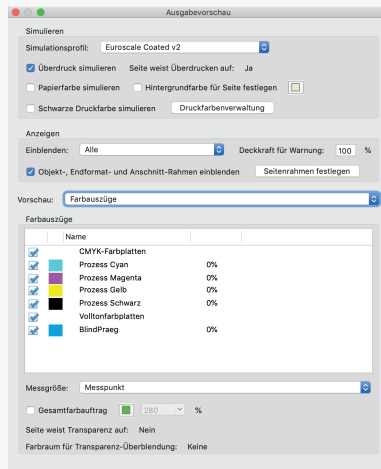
Ausgabevorschau

Simulieren

Simulationsprofil: Euroscale Coated v2

Überdruck simulieren Seite weist Überdrucken auf: Ja

Papierfarbe simulieren Hintergrundfarbe für Seite festlegen

Schwarze Druckfarbe simulieren Druckfarbenverwaltung

Anzeigen

Einblenden: Alle Deckkraft für Warnung: 100 %

Objekt-, Endformat- und Anschnitt-Rahmen einblenden Seitenrahmen festlegen

Vorschau: Farbauszüge

Farbauszüge

| | | Name | |
|---|---|---|---|
| | | CMYK-Farbplatten | |
| | | Prozess Cyan | 0% |
| | | Prozess Magenta | 0% |
| | | Prozess Gelb | 0% |
| | | Prozess Schwarz | 0% |
| | | Volltonfarbplatten | |
| | | BlindPraeg | 0% |

Messgröße: Messpunkt

Gesamtfarbauftrag 280 %

Seite weist Transparenz auf: Nein

Farbraum für Transparenz-Überblendung: Keine